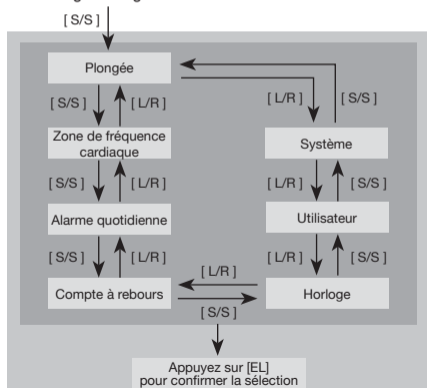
[S/S]

Plongée

[S/S] [L/R]

Zone de fréquence cardiaque

[S/S] [L/R]

Alarme quotidienne

[S/S] [L/R]

Compte à rebours

[L/R] [S/S]

Système

[L/R] [S/S]

Utilisateur

[L/R] [S/S]

Horloge

[L/R]

[S/S]

Appuyez sur [EL] pour confirmer la sélection